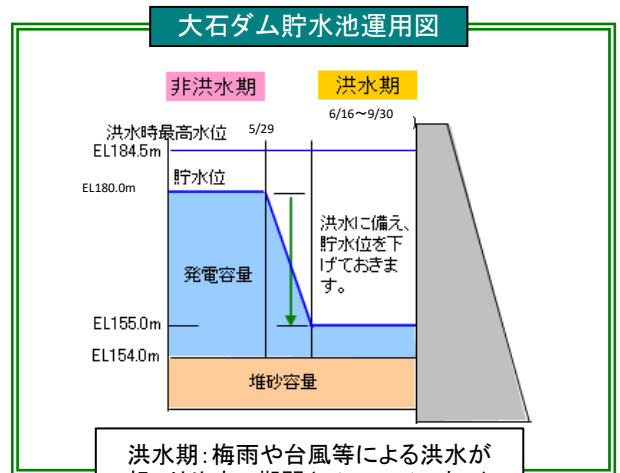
大石ダム貯水池運用図

非洪水期

洪水期

6/16～9/30

洪水時最高水位

5/29

EL184.5m

貯水位

EL180.0m

洪水に備え、貯水位を下げておきます。

発電容量

EL155.0m

EL154.0m

堆砂容量

洪水期：梅雨や台風等による洪水が

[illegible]